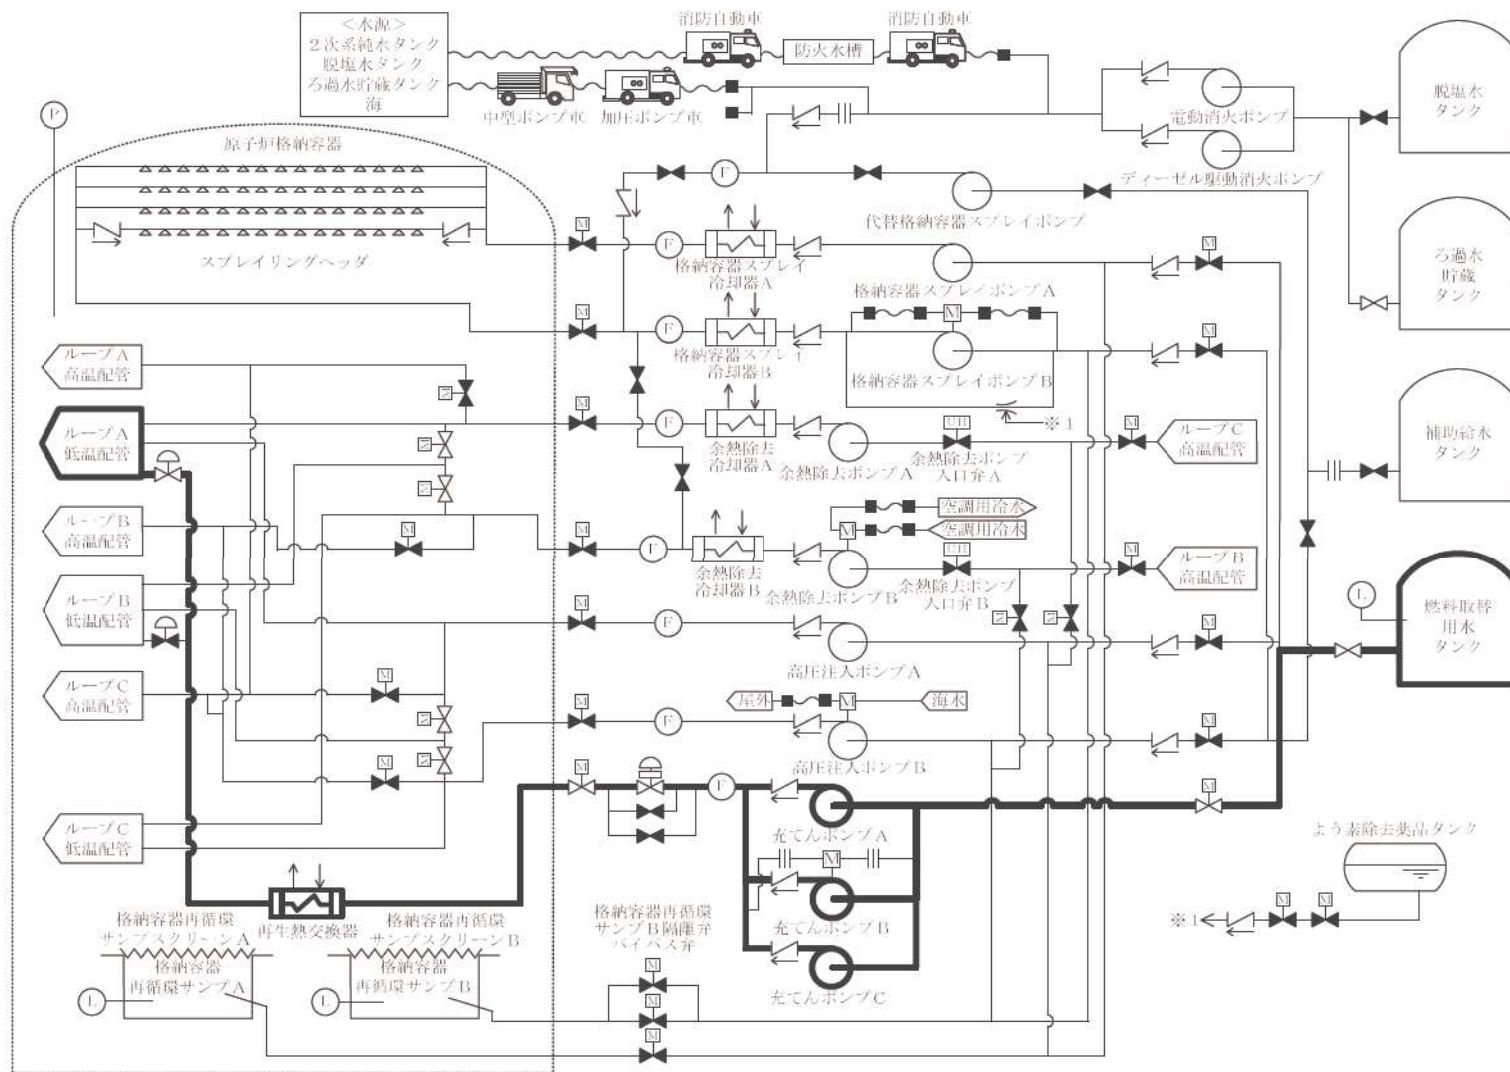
<水源>
2次系純水タンク
脱塩水タンク
ろ過水貯蔵タンク
海

消防自動車
防火水槽
消防自動車
中型ポンプ車
加圧ポンプ車
電動消火ポンプ
脱塩水タンク
ディーゼル駆動消火ポンプ
P
原子炉格納容器
F
代替格納容器スプレイポンプ
スプレイリングヘッダ
M
F
格納容器スプレイ冷却器A
M
ろ過水貯蔵タンク
格納容器スプレイポンプA
M
M
F
格納容器スプレイ冷却器B
M
M
格納容器スプレイポンプB
ループA高温配管
※1
補助給水タンク
ループA低温配管
M
F
余熱除去冷却器A
余熱除去ポンプA
UB
余熱除去ポンプ入口弁A
M
ループC高温配管
ループB高温配管
M
空調用冷水
M
空調用冷水
M
F
余熱除去冷却器B
余熱除去ポンプB
UB
余熱除去ポンプ入口弁B
M
ループB高温配管
ループB低温配管
L
燃料取替用水タンク
M
F
M
高圧注入ポンプA
ループC高温配管
M
屋外
M
海水
M
F
M
高圧注入ポンプB
M
M
F
M
充てんポンプA
ループC低温配管
M
よう素除去薬品タンク
再生熱交換器
充てんポンプB
※1
M
M
格納容器再循環サンプスクリーンA
格納容器再循環サンプスクリーンB
格納容器再循環サンプB隔離弁バイパス弁
格納容器再循環サンプA
格納容器再循環サンプB
L
L
M
M
M
充てんポンプC